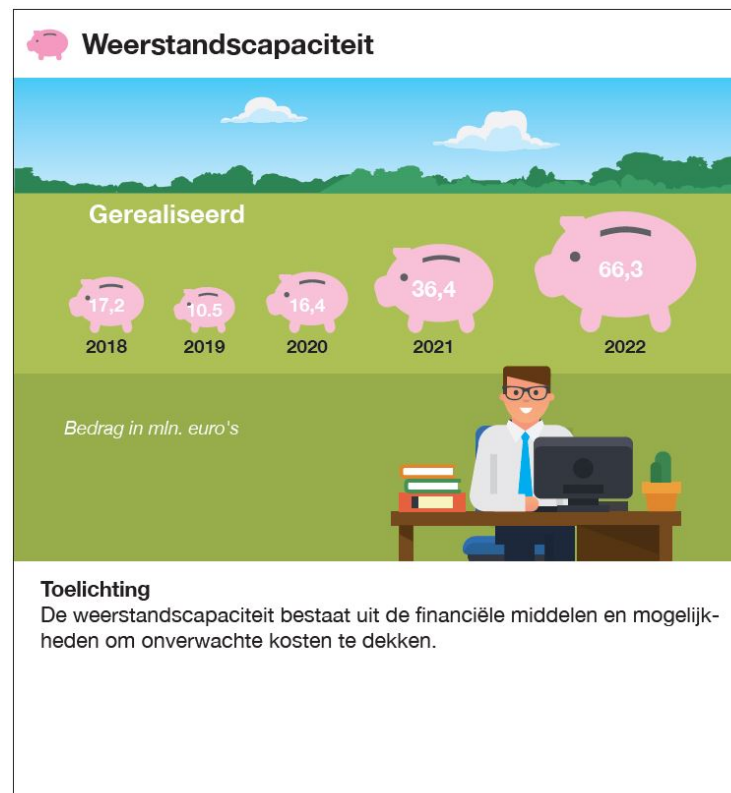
Weerstandscapaciteit

Gerealiseerd

17,2
2018

10.5
2019

16,4
2020

36,4
2021

66,3
2022

Bedrag in mln. euro's

Toelichting
De weerstandscapaciteit bestaat uit de financiële middelen en mogelijkheden om onverwachte kosten te dekken.